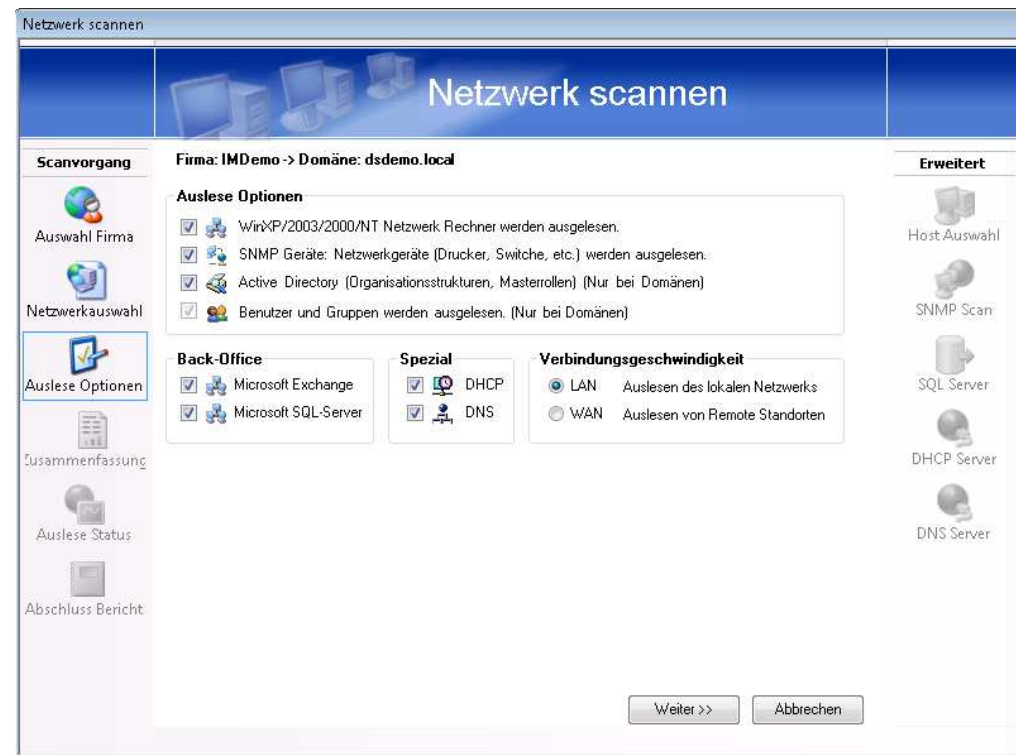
Netzwerk scannen

Netzwerk scannen

Scanvorgang

Auswahl Firma

Netzwerkauswahl

Auslese Optionen

Zusammenfassung

Auslese Status

Abschluss Bericht

Firma: IMDemo -> Domäne: dsdemo.local

Auslese Optionen

WinXP/2003/2000/NT Netzwerk Rechner werden ausgelesen.

SNMP Geräte: Netzwerkgeräte (Drucker, Switche, etc.) werden ausgelesen.

Active Directory (Organisationsstrukturen, Masterrollen) (Nur bei Domänen)

Benutzer und Gruppen werden ausgelesen. (Nur bei Domänen)

Back-Office

Microsoft Exchange

Microsoft SQL-Server

Spezial

DHCP

DNS

Verbindungsgeschwindigkeit

LAN Auslesen des lokalen Netzwerks

WAN Auslesen von Remote Standorten

Weiter >>

Abbrechen

Erweitert

Host Auswahl

SNMP Scan

SQL Server

DHCP Server

DNS Server